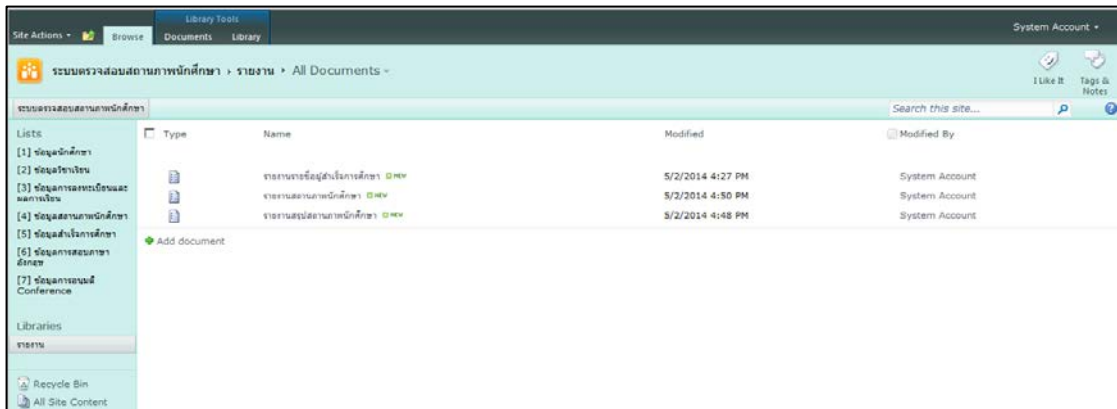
Library Tools
Site Actions • Browse Documents Library
System Account •

ระบบตรวจสอบสถานภาพนักศึกษา › รายงาน › All Documents •

I Like It Tags & Notes

ระบบตรวจสอบสถานภาพนักศึกษา
Search this site...

Lists
[1] ข้อมูลนักศึกษา
[2] ข้อมูลวิชาเรียน
[3] ข้อมูลการลงทะเบียนและผลการเรียน
[4] ข้อมูลสถานภาพนักศึกษา
[5] ข้อมูลสำเร็จการศึกษา
[6] ข้อมูลการสอบภาษาอังกฤษ
[7] ข้อมูลการอบรมที่ Conference

Libraries
รายงาน

Recycle Bin
All Site Content

| Type | Name | Modified | Modified By |
|---|---|---|---|
| | รายงานรายชื่อผู้สำเร็จการศึกษา NEW | 5/2/2014 4:27 PM | System Account |
| | รายงานสถานภาพนักศึกษา NEW | 5/2/2014 4:50 PM | System Account |
| | รายงานสรุปสถานภาพนักศึกษา NEW | 5/2/2014 4:48 PM | System Account |

Add document